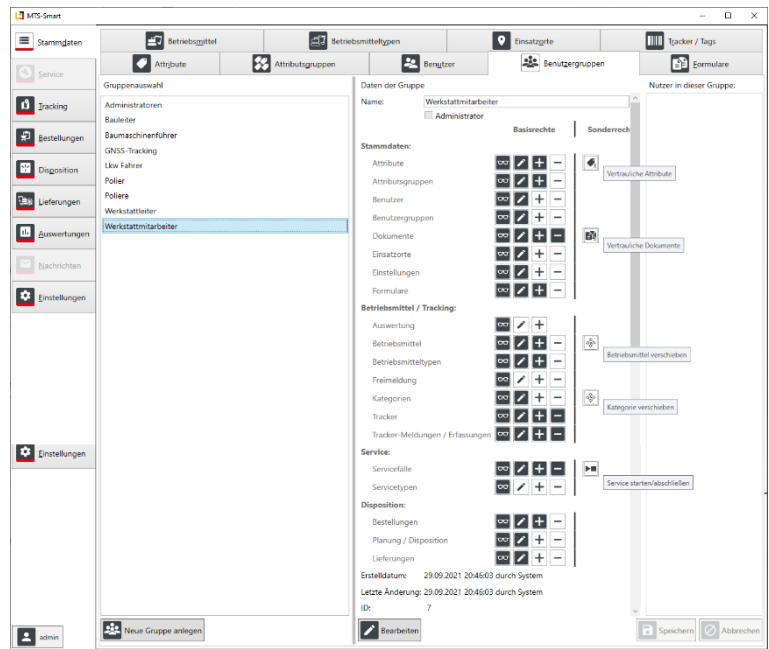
MTS-Smart

Stammdaten
Service
Tracking
Bestellungen
Disposition
Lieferungen
Auswertungen
Nachrichten
Einstellungen

Einstellungen

admin

Betriebsmittel | Betriebsmitteltypen | Einsatzorte | Tracker / Tags
Attribute | Attributsgruppen | Benutzer | Benutzergruppen | Formulare

Gruppenauswahl
Administratoren
Bauleiter
Baumaschinenführer
GNSS-Tracking
Lkw Fahrer
Polier
Poliere
Werkstattleiter
Werkstattmitarbeiter

Neue Gruppe anlegen

Daten der Gruppe
Name: Werkstattmitarbeiter
Administrator
Basisrechte | Sonderrech

Stammdaten:
Attribute
Attributsgruppen
Benutzer
Benutzergruppen
Dokumente
Einsatzorte
Einstellungen
Formulare

Vertrauliche Attribute
Vertrauliche Dokumente

Betriebsmittel / Tracking:
Auswertung
Betriebsmittel
Betriebsmitteltypen
Freimeldung
Kategorien
Tracker
Tracker-Meldungen / Erfassungen

Betriebsmittel verschieben
Kategorie verschieben

Service:
Servicefälle
Servicetypen

Service starten/abschließen

Disposition:
Bestellungen
Planung / Disposition
Lieferungen

Erstelldatum: 29.09.2021 20:46:03 durch System
Letzte Änderung: 29.09.2021 20:46:03 durch System
ID: 7

Bearbeiten

Nutzer in dieser Gruppe:

Speichern
Abbrechen